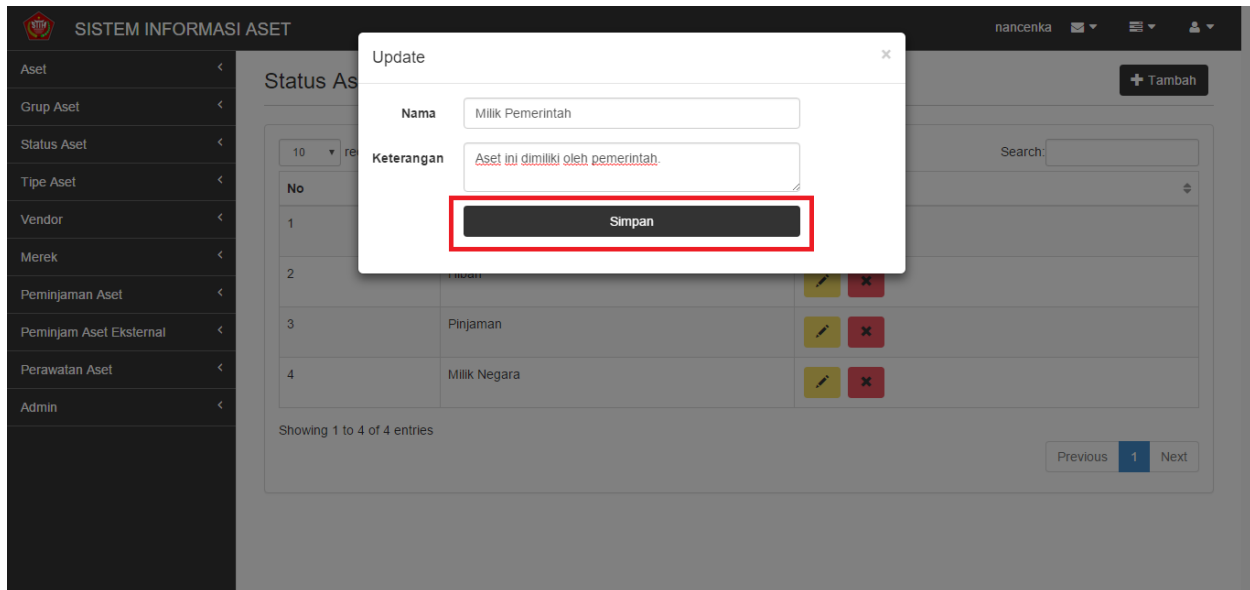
SISTEM INFORMASI ASET

nancenka

Aset
Grup Aset
Status Aset
Tipe Aset
Vendor
Merek
Peminjaman Aset
Peminjam Aset Eksternal
Perawatan Aset
Admin

Status As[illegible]

Tambah

10 re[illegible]

Search:

| No | | |
|---|---|---|
| 1 | | |
| 2 | Hiban | |
| 3 | Pinjaman | |
| 4 | Milik Negara | |

Showing 1 to 4 of 4 entries

Previous 1 Next

Update ×

Nama Milik Pemerintah

Keterangan Aset ini dimiliki oleh pemerintah.

Simpan